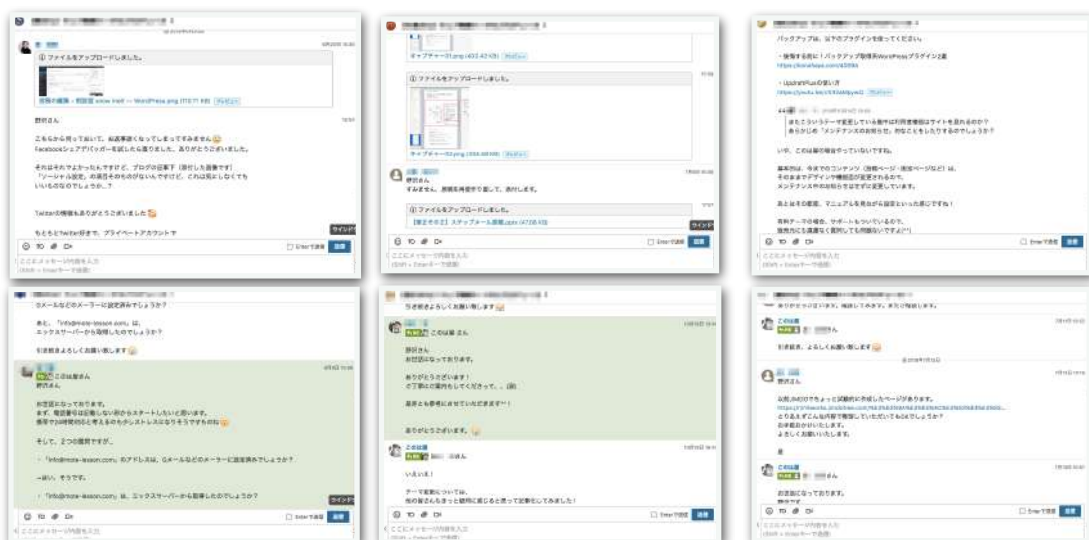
ファイルをアップロードしました。

野沢さん

こちらから何って頂いて、お返事遅くなってしまってすみません
Facebookシェアボタンについて試したら直りました、ありがとうございました。

それはそれでよかったんですけど、ブログの記事下（指定した画像です）「ソーシャル設定」の項目そのものがないんですけど、これは気にしなくてもいいものなのでしょうか…？

Twitterの情報もありがとうございました

もともとTwitter好きで、プライベートアカウントで

TO

ここにメッセージ内容を入力
（Shift + Enterキーで改行）

Enterで送信
送信

ファイルをアップロードしました。

キャプチャー01.png
プレビュー

ファイルをアップロードしました。

キャプチャー02.png
プレビュー

野沢さん
すみません。原稿を再度作り直して、送付します。

ファイルをアップロードしました。

ステップメール原稿.pptx
プレビュー

バックアップは、以下のプラグインを使ってください。

・後悔する前に！バックアップ取得用WordPressプラグイン2選

・UpdraftPlusの使い方

またこういうテーマ変更している場合は利用者側はサイトを見れるのか？
あらかじめ「メンテナンスのお知らせ」的なことをしたりするのでしょうか？

いや、この辺は別の場合やっていないですね。

基本的は、今までのコンテンツ（投稿ページ・固定ページなど）は、そのままでデザイン機能だけ変更されるので、
メンテナンスやお知らせなどずに変更しています。

あとは不の都度、マニュアルを見ながら設定といった感じですね！

有料テーマの場合、サポートもついているので、
販売元にも連絡など質問しても問題ないですよ(^^)

Gメールなどのメーラーに設定済みでしょうか？

あと、「info@mote-lesson.com」は、エックスサーバーから取得したのでしょうか？

引き続きよろしくお願い致します

このは様さん
野沢さん

お世話になっております。
まず、電話番号は記載しない形からスタートしたいと思います。
携帯で24時間対応と考えるのもストレスになりそうですものね

そして、2つの質問ですが、

・「info@mote-lesson.com」のアドレスは、Gメールなどのメーラーに設定済みでしょうか？

→はい、そうです。

・「info@mote-lesson.com」は、エックスサーバーから取得したのでしょうか？

引き続きよろしくお願い致します

このは様 さん

野沢さん
お世話になっております。

ありがとうございます！
ご丁寧にご案内もしてくださって、、

是非とも参考にさせていただきます〜！

ありがとうございます。

このは様
さん

いえいえ！

テーマ変更については、
他の皆さんもきっと疑問に感じると思って記事化してみました！

引き続き、よろしくお願い致します

野沢さん

以前、自分でちょっと試験的に作成したページがあります。
とりあえずこんな形式で整理していただけるのでしょうか？
お手数おかけいたします。
よろしくお願いいたします。

このは様

お世話になっております。
野沢です